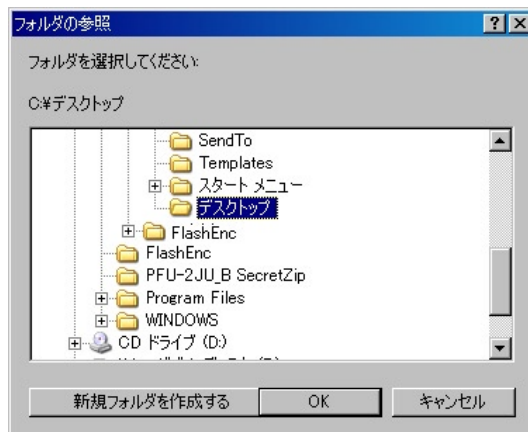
フォルダの参照

?

×

フォルダを選択してください:

C:¥デスクトップ

SendTo

Templates

スタート メニュー

デスクトップ

FlashEnc

FlashEnc

PFU-2JU_B SecretZip

Program Files

WINDOWS

CD ドライブ (D:)

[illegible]

新規フォルダを作成する

OK

キャンセル